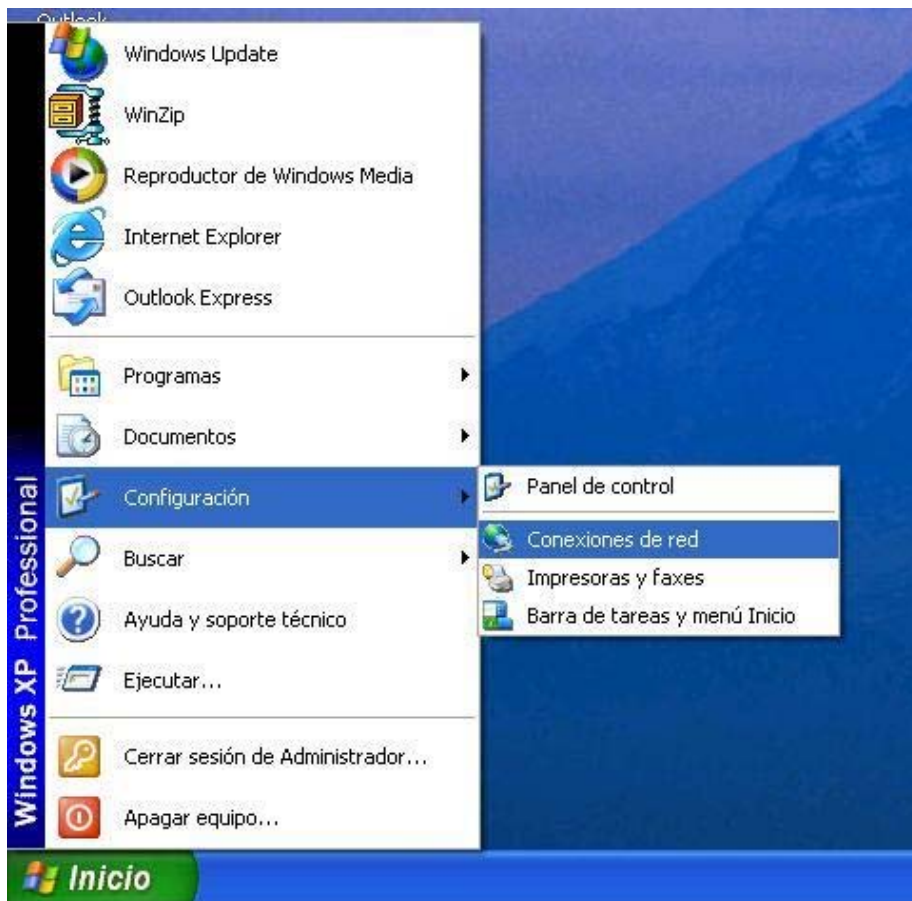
Outlook

Windows Update
WinZip
Reproductor de Windows Media
Internet Explorer
Outlook Express

Programas
Documentos
Configuración
Buscar
Ayuda y soporte técnico
Ejecutar...

Cerrar sesión de Administrador...
Apagar equipo...

Panel de control
Conexiones de red
Impresoras y faxes
Barra de tareas y menú Inicio

Windows XP Professional

Inicio